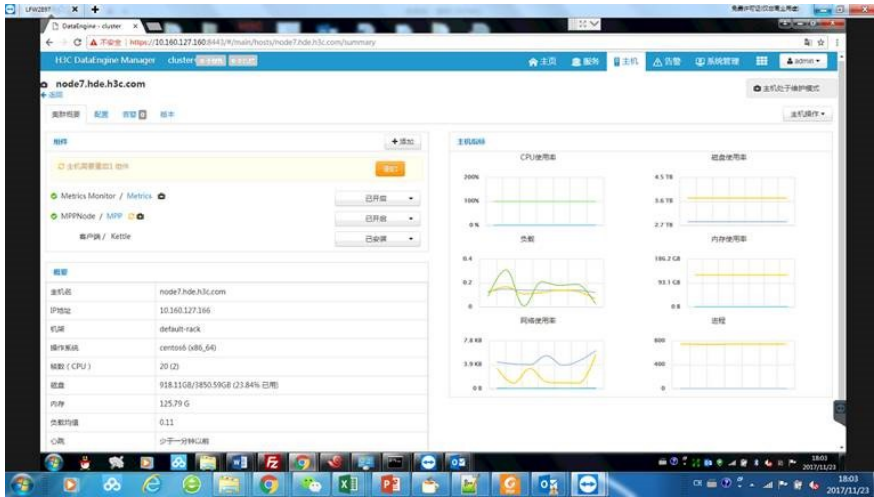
LFW2897

DataEngine - cluster

不安全 | https://10.160.127.160:8443/#/main/hosts/node7.hde.h3c.com/summary

H3C DataEngine Manager cluster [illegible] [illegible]

主页 服务 主机 告警 系统管理 admin

node7.hde.h3c.com
返回

主机处于维护模式

概要 配置 告警 版本

主机操作

组件 添加

主机需要重启1 组件 重启

Metrics Monitor / Metrics 已开启

MPPNode / MPP 已开启

客户端 / Kettle 已安装

概要

| | |
|---|---|
| 主机名 | node7.hde.h3c.com |
| IP地址 | 10.160.127.166 |
| 机架 | default-rack |
| 操作系统 | centos6 (x86_64) |
| 核数(CPU) | 20 (2) |
| 磁盘 | 918.11GB/3850.59GB (23.84% 已用) |
| 内存 | 125.79 G |
| 负载均值 | 0.11 |
| 心跳 | 少于一分钟以前 |

主机指标

CPU使用率
200%
100%
0%

磁盘使用率
4.5 TB
3.6 TB
2.7 TB

负载
0.4
0.2
0

内存使用率
186.2 GB
93.1 GB
0 B

网络使用率
7.8 KB
3.9 KB
0 B

进程
800
400
0

18:03
2017/11/23

18:03
2017/11/23